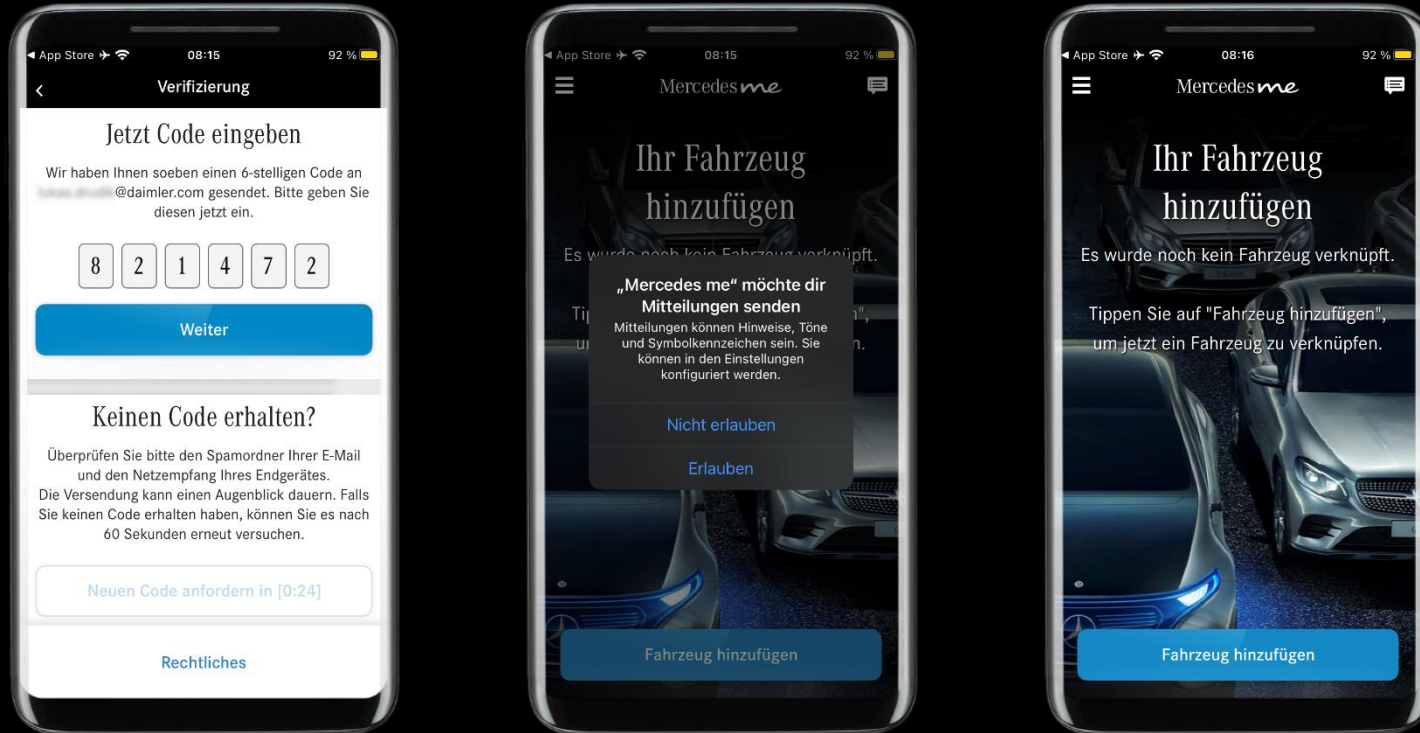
◂ App Store ✈ 08:15 92 %

‹ Verifizierung

Jetzt Code eingeben

Wir haben Ihnen soeben einen 6-stelligen Code an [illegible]@daimler.com gesendet. Bitte geben Sie diesen jetzt ein.

8 2 1 4 7 2

Weiter

Keinen Code erhalten?

Überprüfen Sie bitte den Spamordner Ihrer E-Mail und den Netzempfang Ihres Endgerätes.
Die Versendung kann einen Augenblick dauern. Falls Sie keinen Code erhalten haben, können Sie es nach 60 Sekunden erneut versuchen.

Neuen Code anfordern in [0:24]

Rechtliches

◂ App Store ✈ 08:15 92 %

Mercedes me

Ihr Fahrzeug hinzufügen

Es wurde noch kein Fahrzeug verknüpft.

Tip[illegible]", u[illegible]n.

„Mercedes me“ möchte dir Mitteilungen senden
Mitteilungen können Hinweise, Töne und Symbolkennzeichen sein. Sie können in den Einstellungen konfiguriert werden.

Nicht erlauben

Erlauben

Fahrzeug hinzufügen

◂ App Store ✈ 08:16 92 %

Mercedes me

Ihr Fahrzeug hinzufügen

Es wurde noch kein Fahrzeug verknüpft.

Tippen Sie auf "Fahrzeug hinzufügen", um jetzt ein Fahrzeug zu verknüpfen.

Fahrzeug hinzufügen